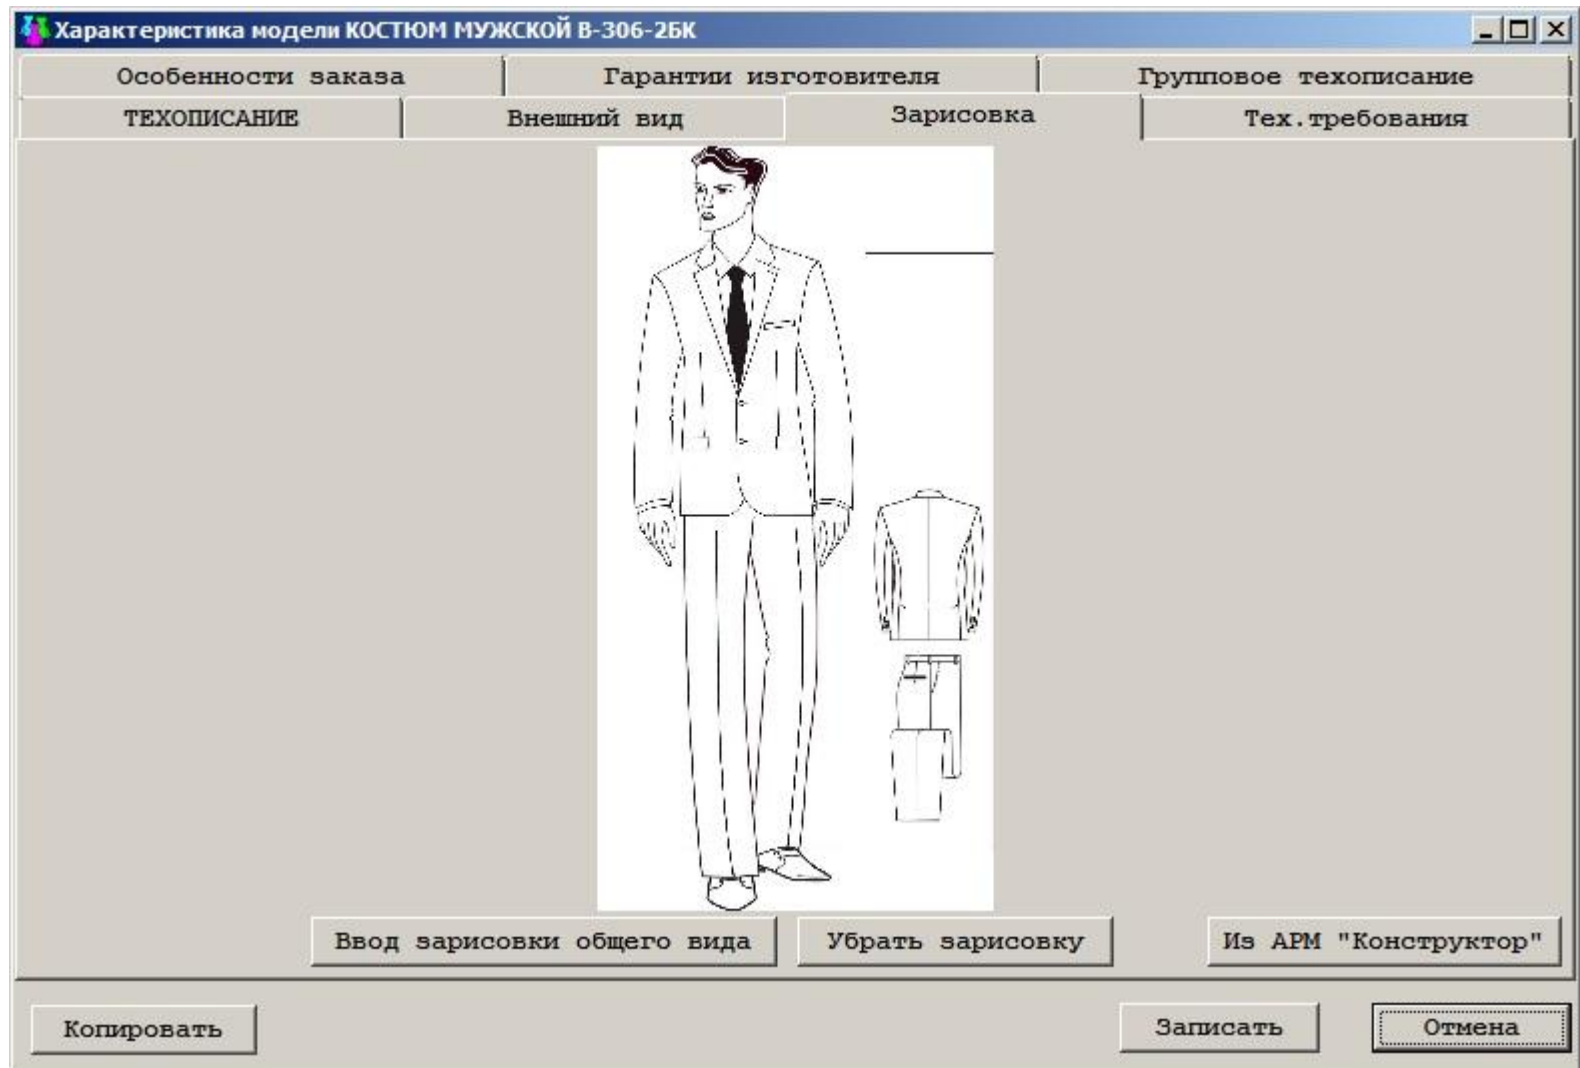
Характеристика модели КОСТЮМ МУЖСКОЙ В-306-2БК

Особенности заказа
Гарантии изготовителя
Групповое техописание
ТЕХОПИСАНИЕ
Внешний вид
Зарисовка
Тех.требования

Ввод зарисовки общего вида
Убрать зарисовку
Из АРМ "Конструктор"

Копировать
Записать
Отмена